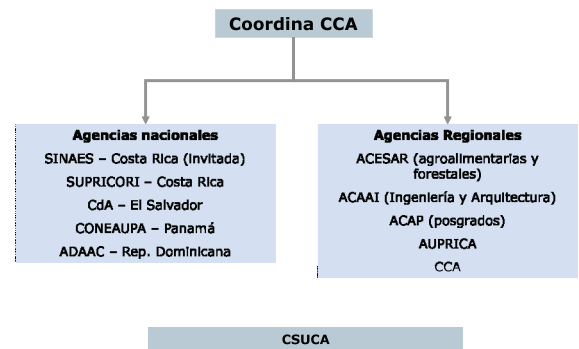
Coordina CCA

Agencias nacionales
SINAES – Costa Rica (invitada)
SUPRICORI – Costa Rica
CdA – El Salvador
CONEAUPA – Panamá
ADAAC – Rep. Dominicana

Agencias Regionales
ACESAR (agroalimentarias y forestales)
ACAAI (Ingeniería y Arquitectura)
ACAP (posgrados)
AUPRICA
CCA

CSUCA